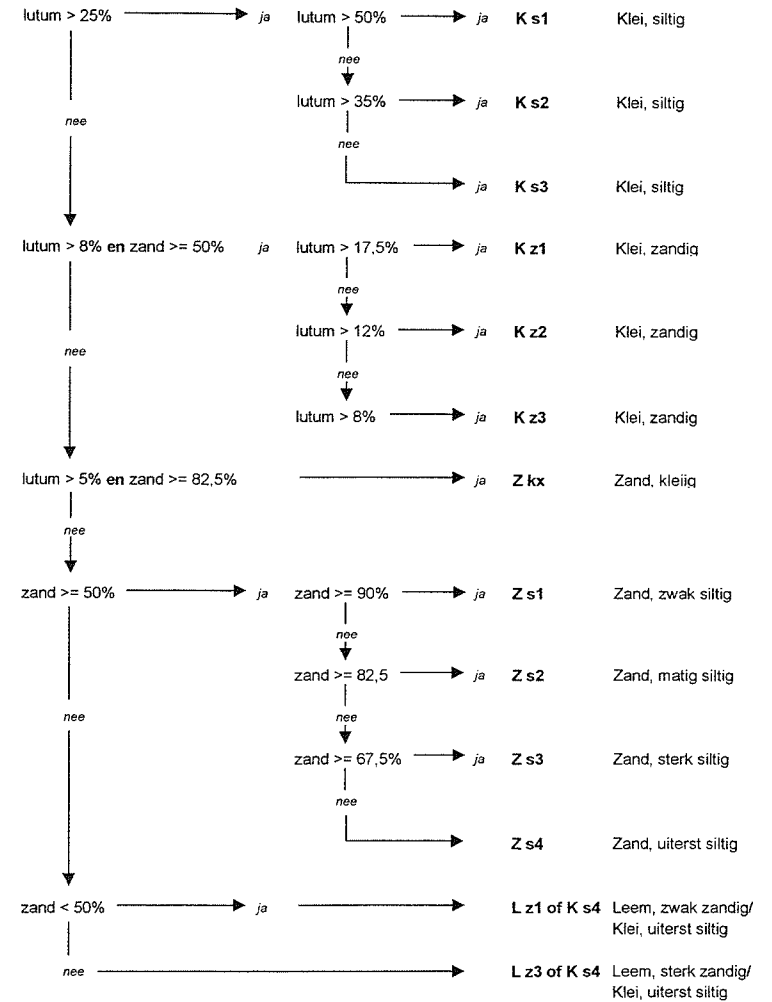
lutum > 25% ja lutum > 50% ja **K s1** Klei, siltig

nee

lutum > 35% ja **K s2** Klei, siltig

nee

nee

ja **K s3** Klei, siltig

lutum > 8% **en** zand >= 50% ja lutum > 17,5% ja **K z1** Klei, zandig

nee

lutum > 12% ja **K z2** Klei, zandig

nee

nee

lutum > 8% ja **K z3** Klei, zandig

lutum > 5% **en** zand >= 82,5% ja **Z kx** Zand, kleiig

nee

zand >= 50% ja zand >= 90% ja **Z s1** Zand, zwak siltig

nee

zand >= 82,5 ja **Z s2** Zand, matig siltig

nee

nee

zand >= 67,5% ja **Z s3** Zand, sterk siltig

nee

**Z s4** Zand, uiterst siltig

zand < 50% ja **L z1 of K s4** Leem, zwak zandig/ Klei, uiterst siltig

nee **L z3 of K s4** Leem, sterk zandig/ Klei, uiterst siltig